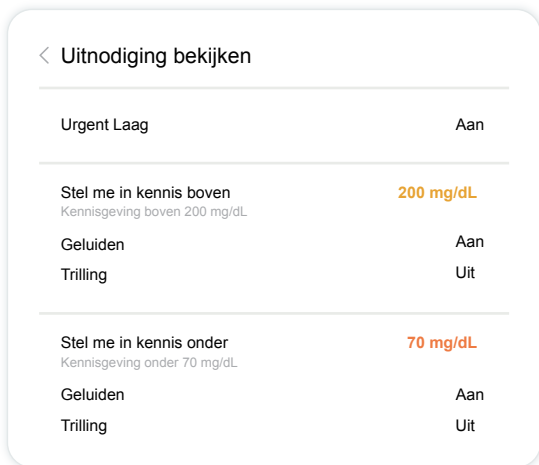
Uitnodiging bekijken

Urgent Laag
Aan

Stel me in kennis boven
200 mg/dL
Kennisgeving boven 200 mg/dL
Geluiden
Aan
Trilling
Uit

Stel me in kennis onder
70 mg/dL
Kennisgeving onder 70 mg/dL
Geluiden
Aan
Trilling
Uit